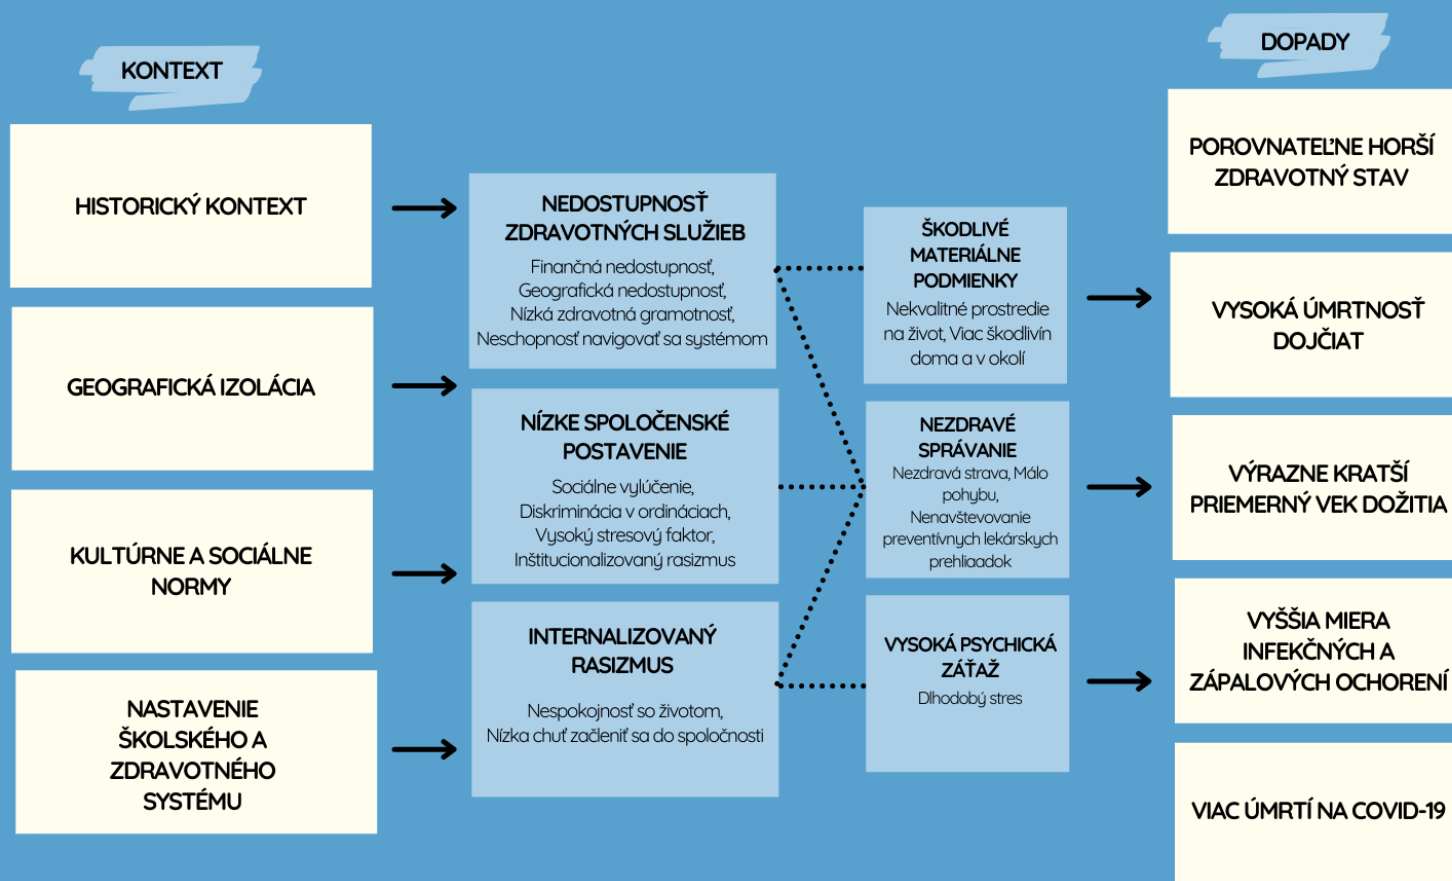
KONTEXT

HISTORICKÝ KONTEXT

GEOGRAFICKÁ IZOLÁCIA

KULTÚRNE A SOCIÁLNE NORMY

NASTAVENIE ŠKOLSKÉHO A ZDRAVOTNÉHO SYSTÉMU

NEDOSTUPNOSŤ ZDRAVOTNÝCH SLUŽIEB
Finančná nedostupnosť, Geografická nedostupnosť, Nízka zdravotná gramotnosť, Neschopnosť navigovať sa systémom

NÍZKE SPOLOČENSKÉ POSTAVENIE
Sociálne vylúčenie, Diskriminácia v ordináciách, Vysoký stresový faktor, Inštitucionalizovaný rasizmus

INTERNALIZOVANÝ RASIZMUS
Nespokojnosť so životom, Nízka chuť začleniť sa do spoločnosti

ŠKODLIVÉ MATERIÁLNE PODMIENKY
Nekvalitné prostredie na život, Viac škodlivín doma a v okolí

NEZDRAVÉ SPRÁVANIE
Nezdravá strava, Málo pohybu, Nenavštevovanie preventívnych lekárskych prehliadok

VYSOKÁ PSYCHICKÁ ZÁŤAŽ
Dlhodobý stres

DOPADY

POROVNATEĽNE HORŠÍ ZDRAVOTNÝ STAV

VYSOKÁ ÚMRTNOSŤ DOJČIAT

VÝRAZNE KRATŠÍ PRIEMERNÝ VEK DOŽITIA

VYŠŠIA MIERA INFEKČNÝCH A ZÁPALOVÝCH OCHORENÍ

VIAC ÚMRTÍ NA COVID-19